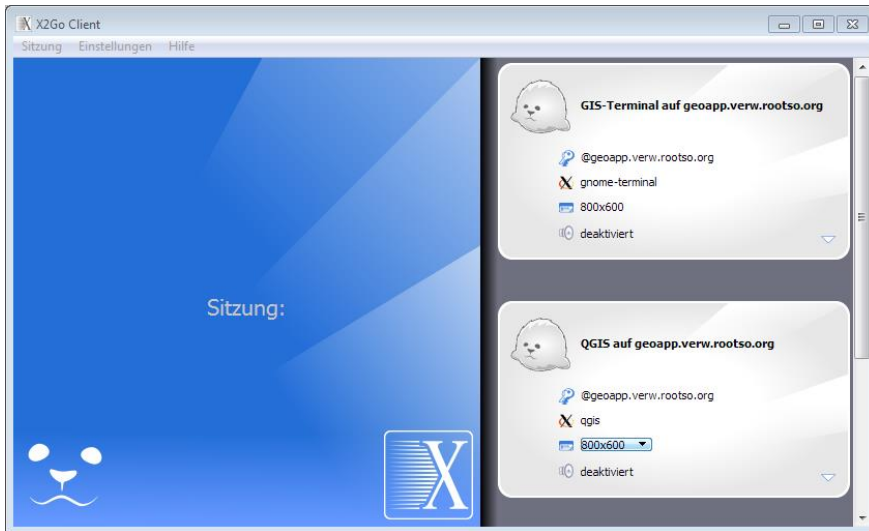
X2Go Client

Sitzung Einstellungen Hilfe

Sitzung:

GIS-Terminal auf geoapp.verw.rootso.org

@geoapp.verw.rootso.org

gnome-terminal

800x600

deaktiviert

QGIS auf geoapp.verw.rootso.org

@geoapp.verw.rootso.org

qgis

800x600

deaktiviert